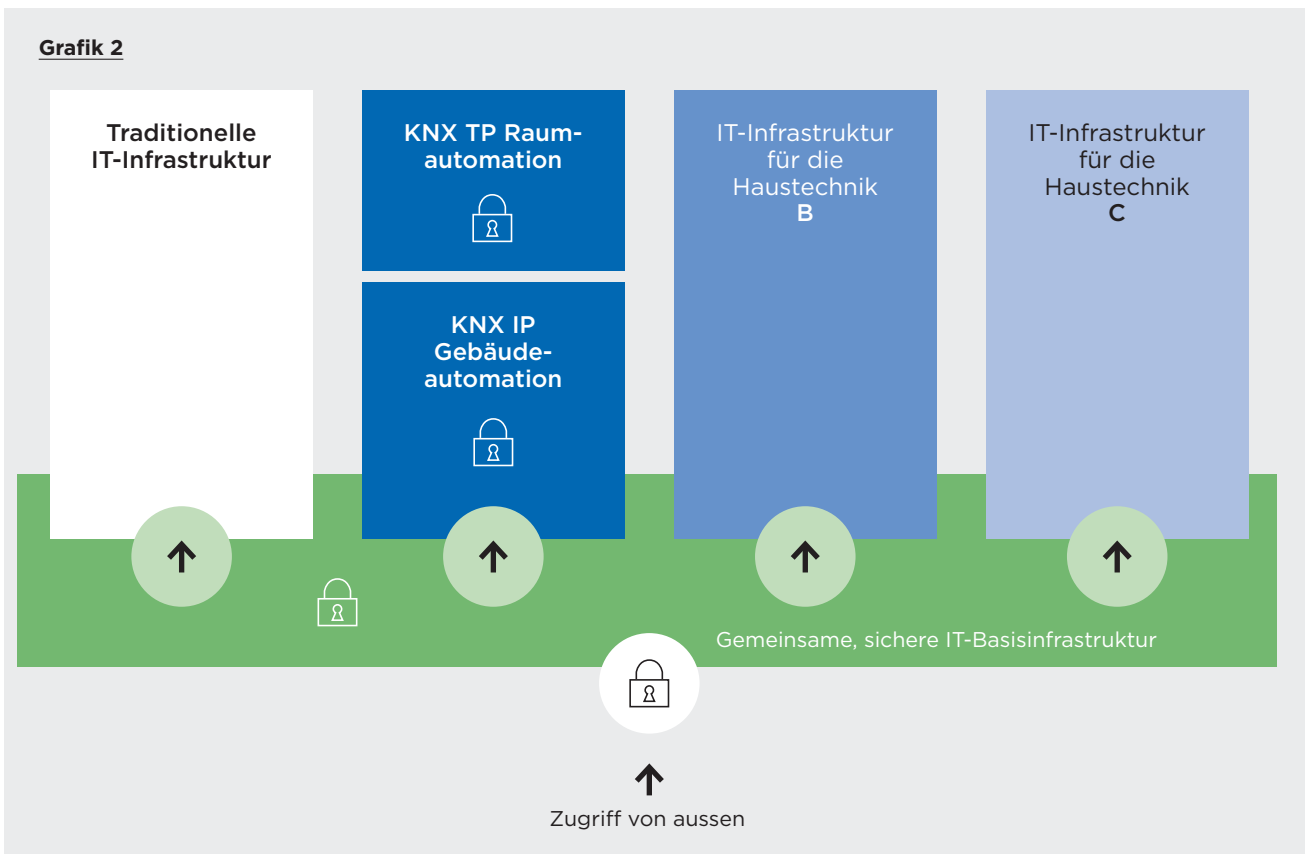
Grafik 2

Traditionelle IT-Infrastruktur

KNX TP Raumautomation

KNX IP Gebäudeautomation

IT-Infrastruktur für die Haustechnik B

IT-Infrastruktur für die Haustechnik C

Gemeinsame, sichere IT-Basisinfrastruktur

Zugriff von aussen